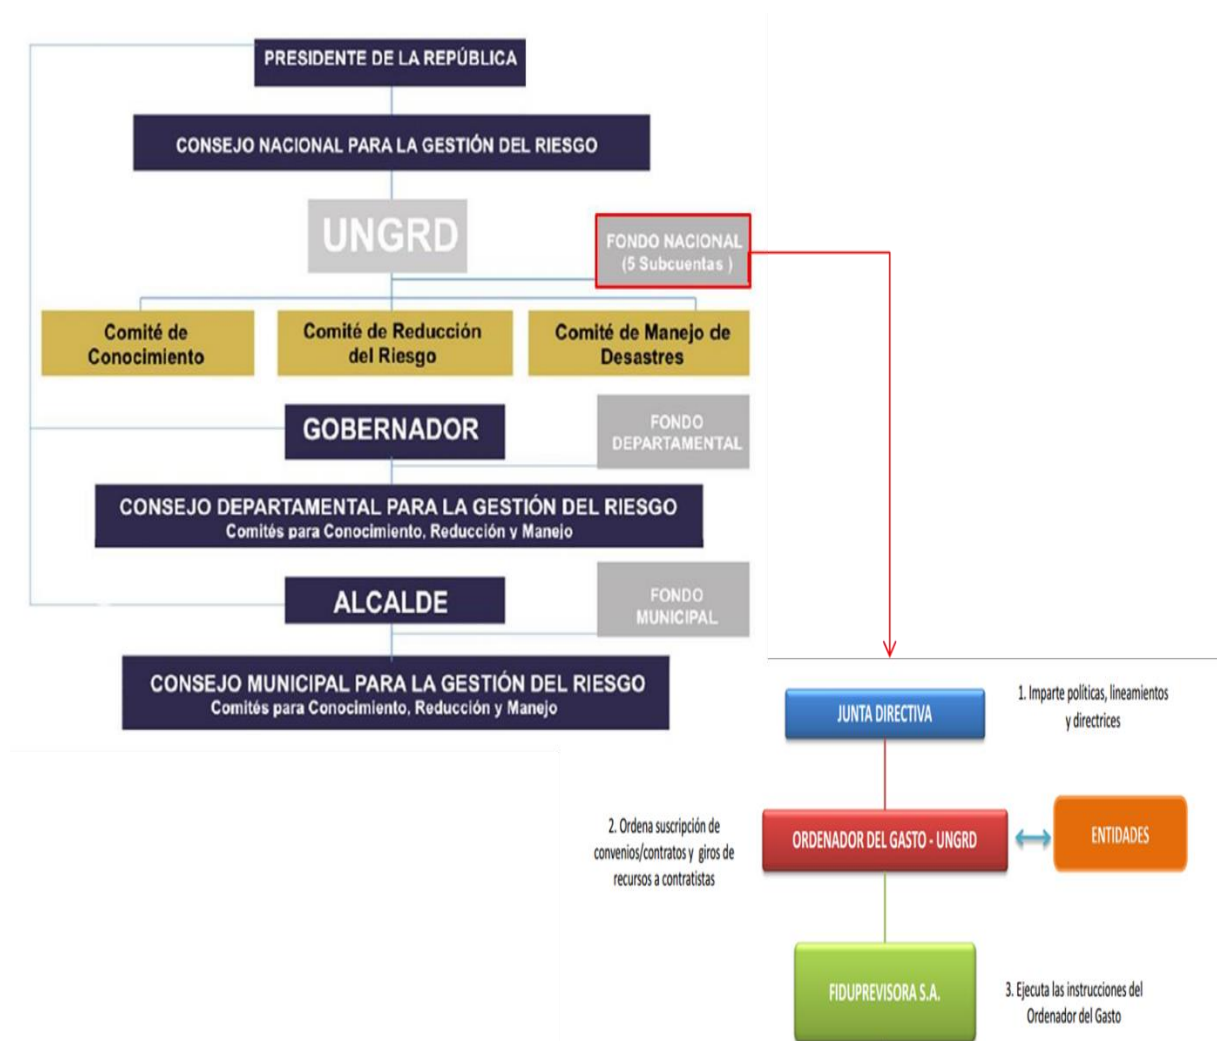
PRESIDENTE DE LA REPÚBLICA

CONSEJO NACIONAL PARA LA GESTIÓN DEL RIESGO

UNGRD

FONDO NACIONAL (5 Subcuentas )

Comité de Conocimiento

Comité de Reducción del Riesgo

Comité de Manejo de Desastres

GOBERNADOR

FONDO DEPARTAMENTAL

CONSEJO DEPARTAMENTAL PARA LA GESTIÓN DEL RIESGO
Comités para Conocimiento, Reducción y Manejo

ALCALDE

FONDO MUNICIPAL

CONSEJO MUNICIPAL PARA LA GESTIÓN DEL RIESGO
Comités para Conocimiento, Reducción y Manejo

JUNTA DIRECTIVA

1. Imparte políticas, lineamientos y directrices

2. Ordena suscripción de convenios/contratos y giros de recursos a contratistas

ORDENADOR DEL GASTO - UNGRD

ENTIDADES

FIDUPREVISORA S.A.

3. Ejecuta las instrucciones del Ordenador del Gasto